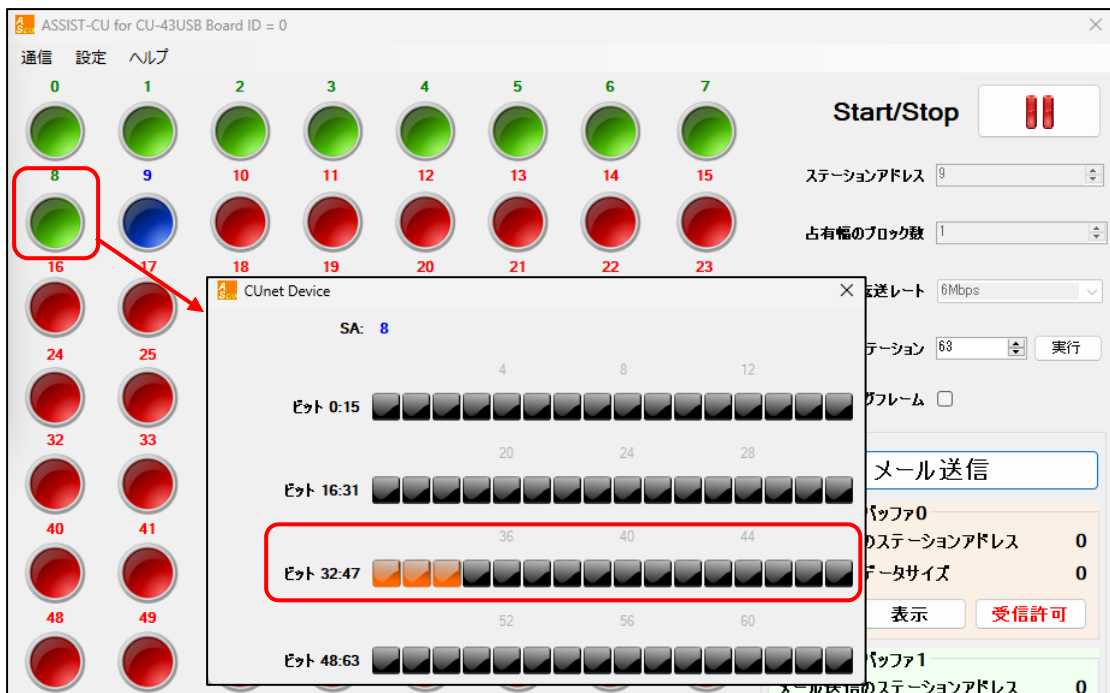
ASSIST-CU for CU-43USB Board ID = 0

通信 設定 ヘルプ

0 1 2 3 4 5 6 7

8 9 10 11 12 13 14 15

16 17 18 19 20 21 22 23

24 25

32 33

40 41

48 49

Start/Stop

ステーションアドレス 9

占有幅のブロック数 1

転送レート 6Mbps

テーション 63 実行

グフレーム

メール送信

バッファ0

のステーションアドレス 0

データサイズ 0

表示 受信許可

バッファ1

0

CUnet Device

SA: 8

4 8 12

ビット 0:15

20 24 28

ビット 16:31

36 40 44

ビット 32:47

52 56 60

ビット 48:63